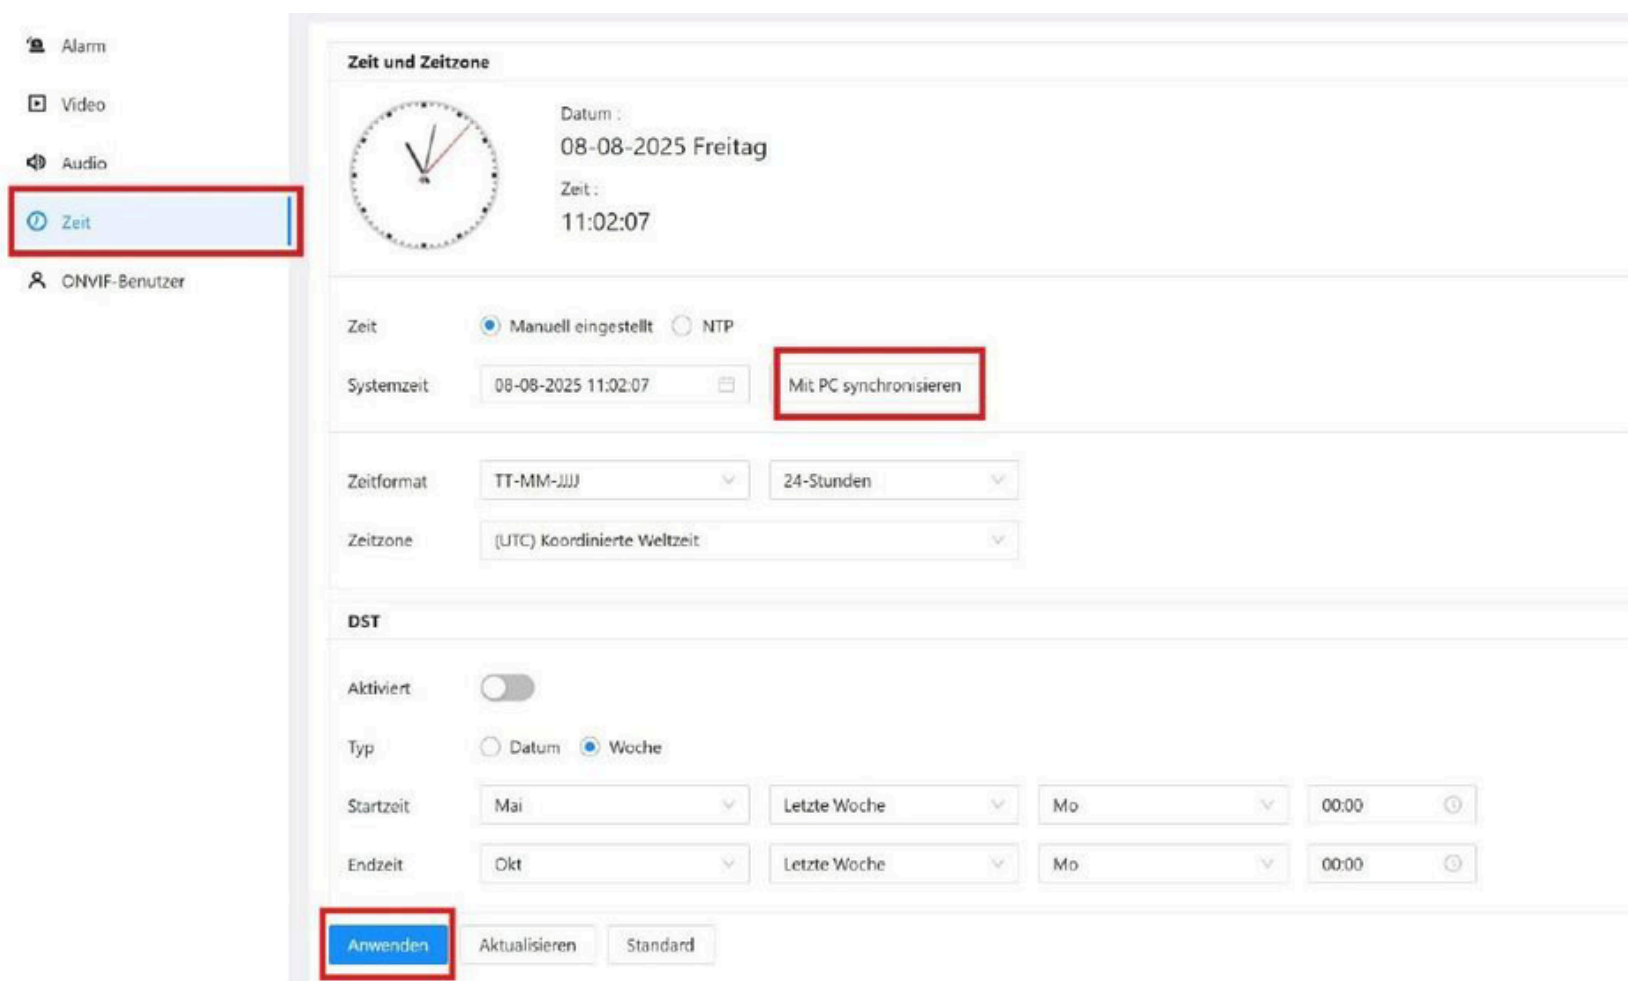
Alarm
Video
Audio
Zeit
ONVIF-Benutzer

Zeit und Zeitzone

Datum :
08-08-2025 Freitag
Zeit :
11:02:07

Zeit Manuell eingestellt NTP
Systemzeit 08-08-2025 11:02:07 Mit PC synchronisieren

Zeitformat TT-MM-JJJJ 24-Stunden
Zeitzone (UTC) Koordinierte Weltzeit

DST

Aktiviert
Typ Datum Woche
Startzeit Mai Letzte Woche Mo 00:00
Endzeit Okt Letzte Woche Mo 00:00

Anwenden Aktualisieren Standard